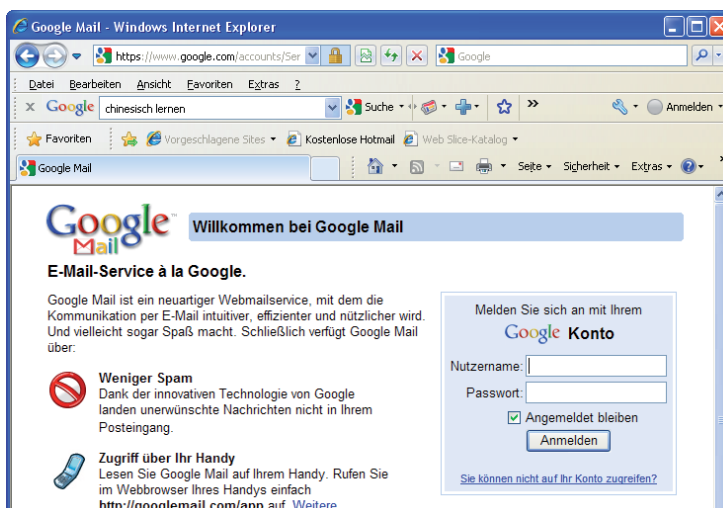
Google Mail - Windows Internet Explorer

https://www.google.com/accounts/Ser

Google

Datei Bearbeiten Ansicht Favoriten Extras ?

x Google chinesisch lernen

Suche

Anmelden

Favoriten

Vorgeschlagene Sites

Kostenlose Hotmail

Web Slice-Katalog

Google Mail

Seite Sicherheit Extras

Google Mail

Willkommen bei Google Mail

E-Mail-Service à la Google.

Google Mail ist ein neuartiger Webmailservice, mit dem die Kommunikation per E-Mail intuitiver, effizienter und nützlicher wird. Und vielleicht sogar Spaß macht. Schließlich verfügt Google Mail über:

Weniger Spam
Dank der innovativen Technologie von Google landen unerwünschte Nachrichten nicht in Ihrem Posteingang.

Zugriff über Ihr Handy
Lesen Sie Google Mail auf Ihrem Handy. Rufen Sie im Webbrowser Ihres Handys einfach http://googlemail.com/app auf. Weitere

Melden Sie sich an mit Ihrem
Google Konto

Nutzername:

Passwort:

Angemeldet bleiben

Anmelden

Sie können nicht auf Ihr Konto zugreifen?